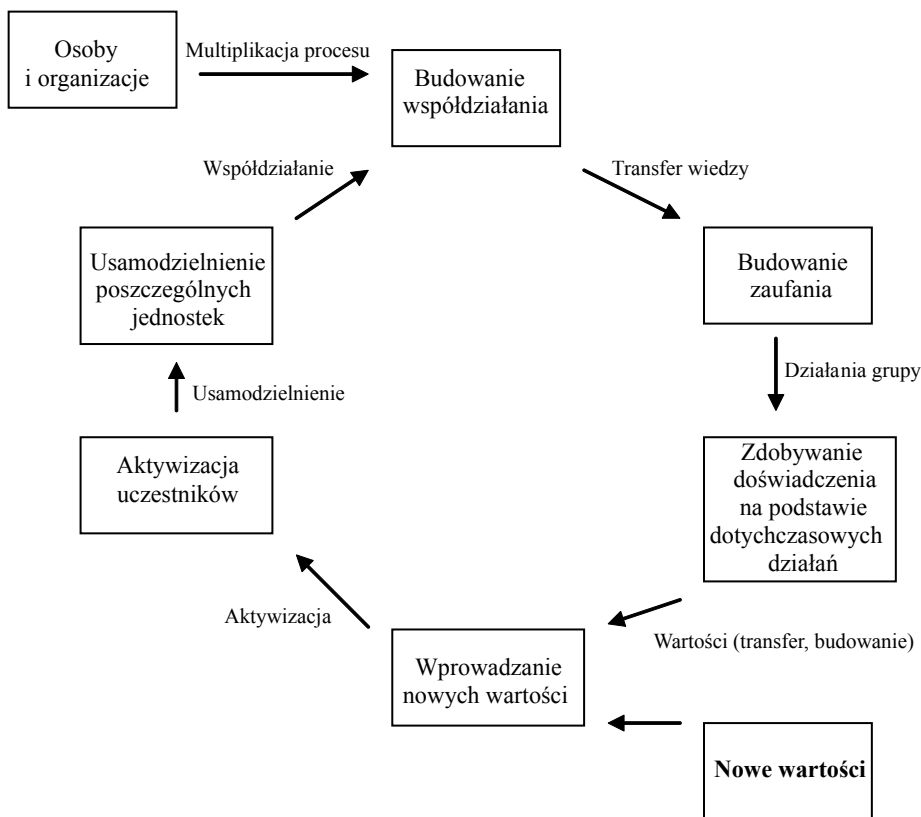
Osoby i organizacje

Multiplikacja procesu

Budowanie współdziałania

Transfer wiedzy

Budowanie zaufania

Działania grupy

Zdobywanie doświadczenia na podstawie dotychczasowych działań

Wartości (transfer, budowanie)

Nowe wartości

Wprowadzanie nowych wartości

Aktywizacja

Aktywizacja uczestników

Usamodzielnienie

Usamodzielnienie poszczególnych jednostek

Współdziałanie